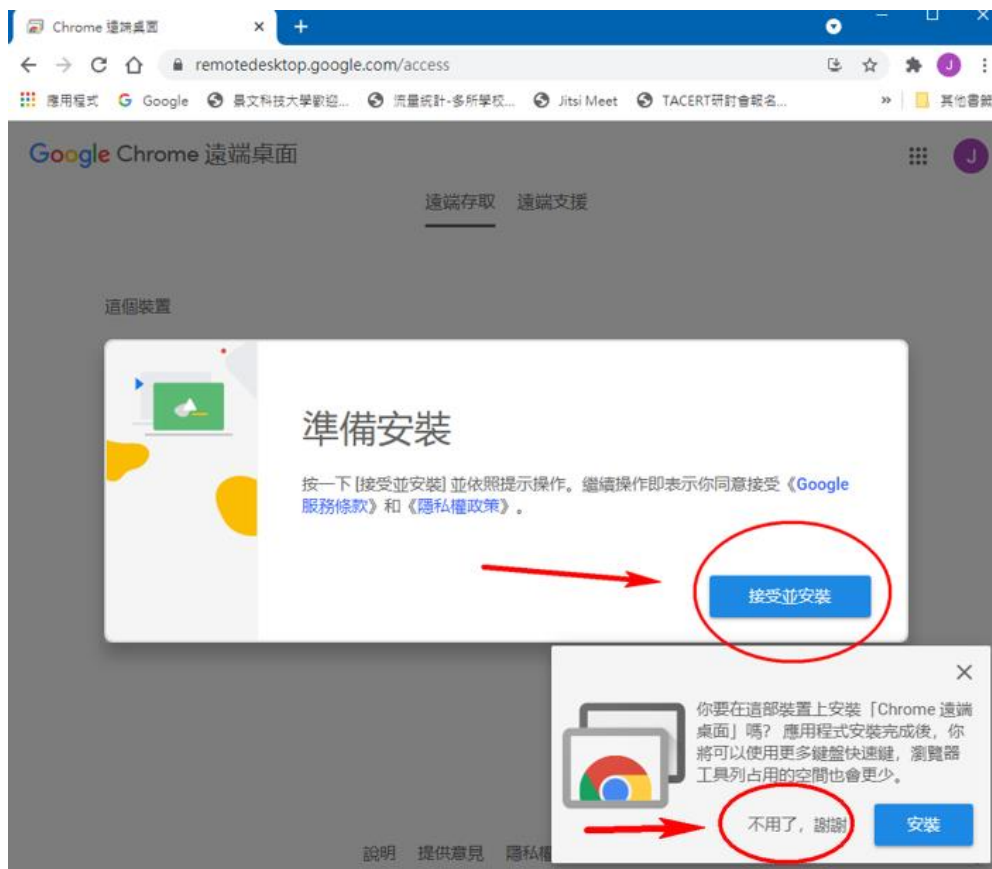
Chrome 遠端桌面 ×
+
remotedesktop.google.com/access
應用程式 Google 景文科技大學歡迎... 流量統計-多所學校... Jitsi Meet TACERT研討會報名... » 其他書籤

Google Chrome 遠端桌面
J
遠端存取 遠端支援

這個裝置

準備安裝

按一下 [接受並安裝] 並依照提示操作。繼續操作即表示你同意接受《Google 服務條款》和《隱私權政策》。

接受並安裝

×
你要在這部裝置上安裝「Chrome 遠端桌面」嗎？ 應用程式安裝完成後，你將可以使用更多鍵盤快速鍵，瀏覽器工具列占用的空間也會更少。

不用了，謝謝
安裝

說明 提供意見 隱私權